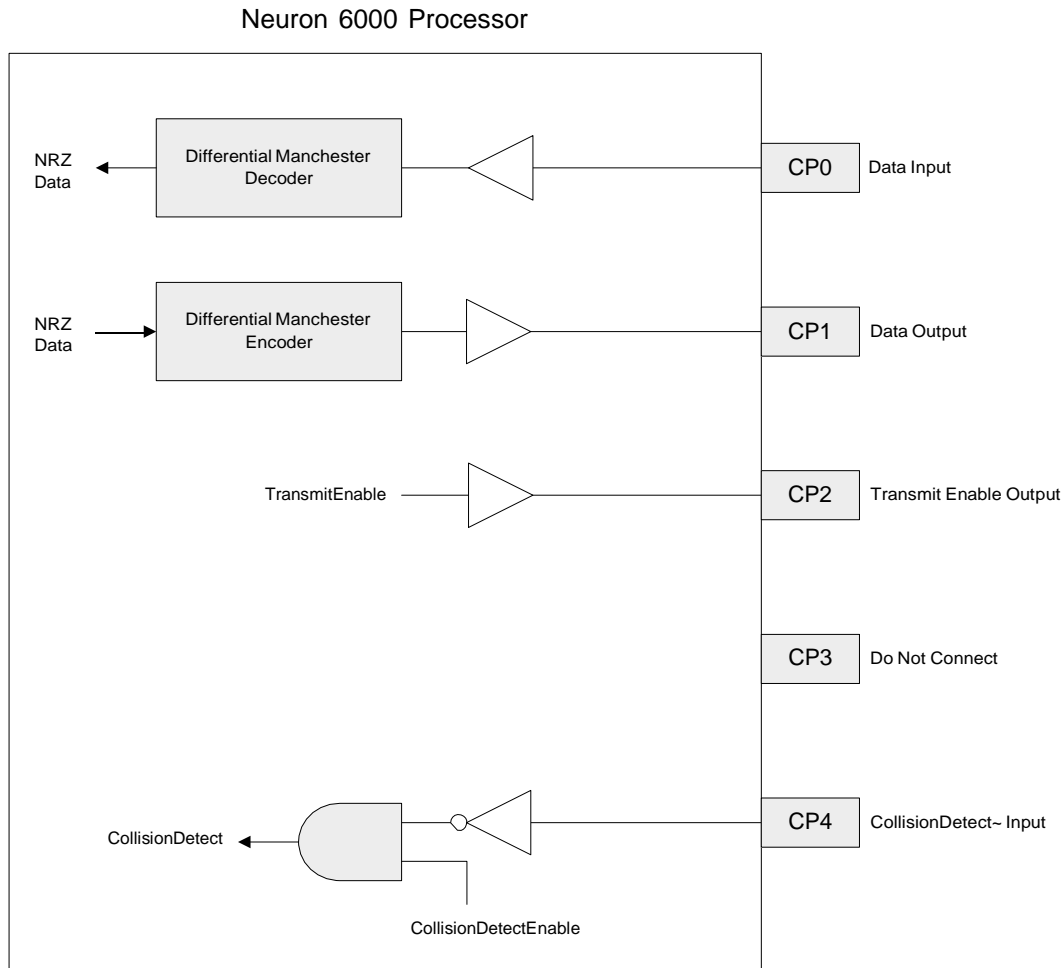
Neuron 6000 Processor

NRZ Data

Differential Manchester Decoder

CP0

Data Input

NRZ Data

Differential Manchester Encoder

CP1

Data Output

TransmitEnable

CP2

Transmit Enable Output

CP3

Do Not Connect

CollisionDetect

CP4

CollisionDetect~ Input

CollisionDetectEnable